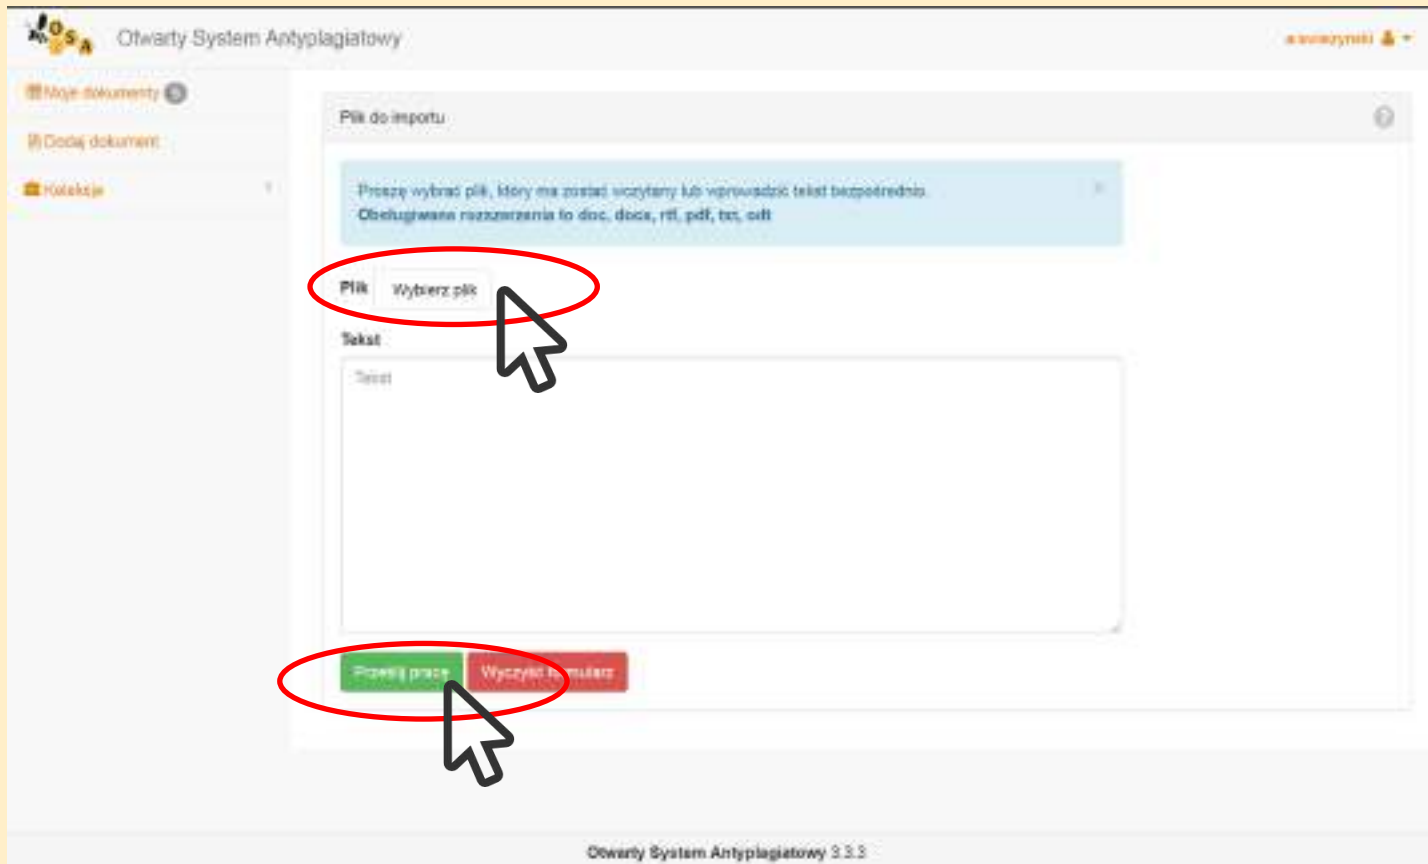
OSA Otwarty System Antyplagiatowy

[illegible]

Moje dokumenty

Dodaj dokument

Kolekcje

Plik do importu

Proszę wybrać plik, który ma zostać wczytany lub wprowadzić tekst bezpośrednio.
Obsługiwane rozszerzenia to doc, docx, rtf, pdf, txt, odt

Plik Wybierz plik

Tekst

Tekst

Prześlij pracę Wyczyść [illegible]mularz

Otwarty System Antyplagiatowy 3.3.3